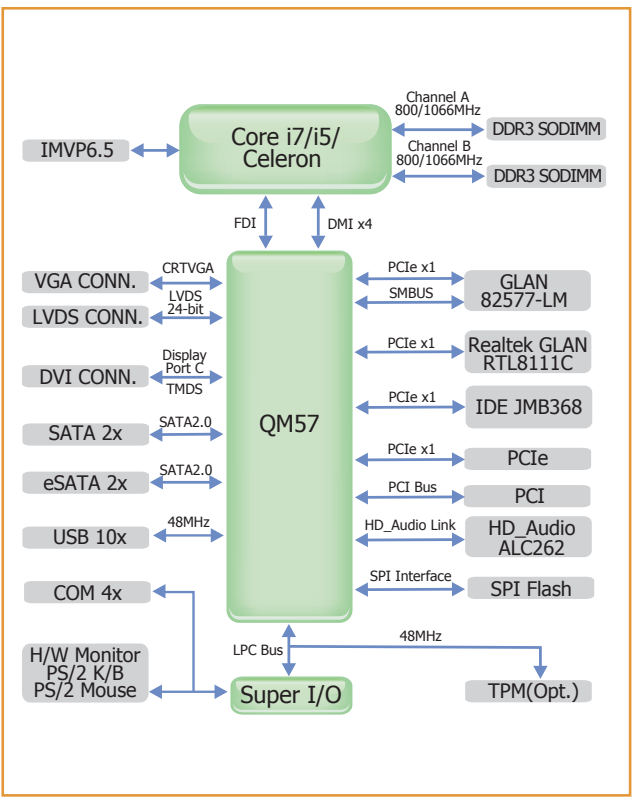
Core i7/i5/
Celeron

IMVP6.5

Channel A
800/1066MHz

DDR3 SODIMM

Channel B
800/1066MHz

DDR3 SODIMM

FDI

DMI x4

VGA CONN.

CRTVGA

LVDS CONN.

LVDS
24-bit

DVI CONN.

Display
Port C
TMDS

SATA 2x

SATA2.0

eSATA 2x

SATA2.0

USB 10x

48MHz

COM 4x

H/W Monitor
PS/2 K/B
PS/2 Mouse

QM57

PCIe x1

SMBUS

GLAN
82577-LM

PCIe x1

Realtek GLAN
RTL8111C

PCIe x1

IDE JMB368

PCIe x1

PCIe

PCI Bus

PCI

HD_Audio Link

HD_Audio
ALC262

SPI Interface

SPI Flash

LPC Bus

48MHz

Super I/O

TPM(Opt.)